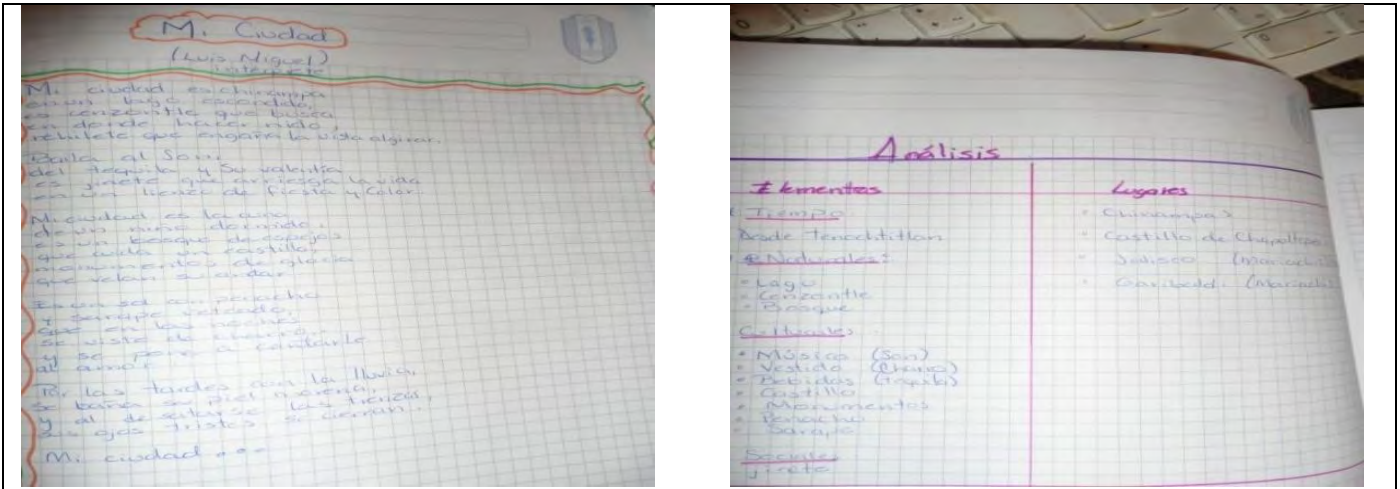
Mi Ciudad
(Luis Miguel)
Intérprete

Mi ciudad es chinampa
en un lago escondido,
es cenzontle que busca
en donde hacer nido,
rehilete que engaña la vida al girar.

Baila al son
del tequila y su valentía
es jinete que arriesga la vida
en un lienzo de fiesta y color.

Mi ciudad es la luna
de un niño dormido,
es un bosque de ahuejos
que cuida un castillo
monumentos de gloria
que velan su andar.

Esa es mi pequeña
y siempre vestida,
que en las noches
se viste de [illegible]
y se pone a cantarle
al amor.

Por las tardes con la lluvia,
se baña su piel morena,
y al de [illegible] las trenzas,
sus ojos tristes se cierran.

Mi ciudad ...

Análisis

| Elementos | Lugares |
|---|---|
| Tiempo | • Chinampas |
| Desde Tenochtitlan | • Castillo de Chapultepec |
| Naturales: | • Jalisco (Mariachi) |
| • Lago | • Garibaldi (Mariachi) |
| • Cenzontle | |
| • Bosque | |
| Culturales: | |
| • Música (Son) | |
| • Vestido (Charro) | |
| • Bebidas (Tequila) | |
| • Castillo | |
| • Monumentos | |
| • Rehilete | |
| • Sarape | |
| Sociales | |
| Jinete | |